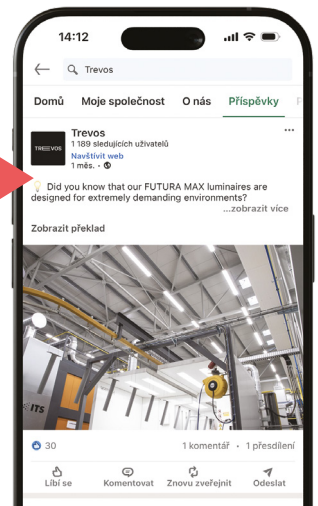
14:12

Trevos

Domů Moje společnost O nás Příspěvky

Trevos
1 189 sledujících uživatelů
Navštívit web
1 měs. •

TREVOS

💡 Did you know that our FUTURA MAX luminaires are designed for extremely demanding environments? ...zobrazit více

Zobrazit překlad

ITS

30 1 komentář • 1 přesdílení

Líbí se Komentovat Znovu zveřejnit Odeslat